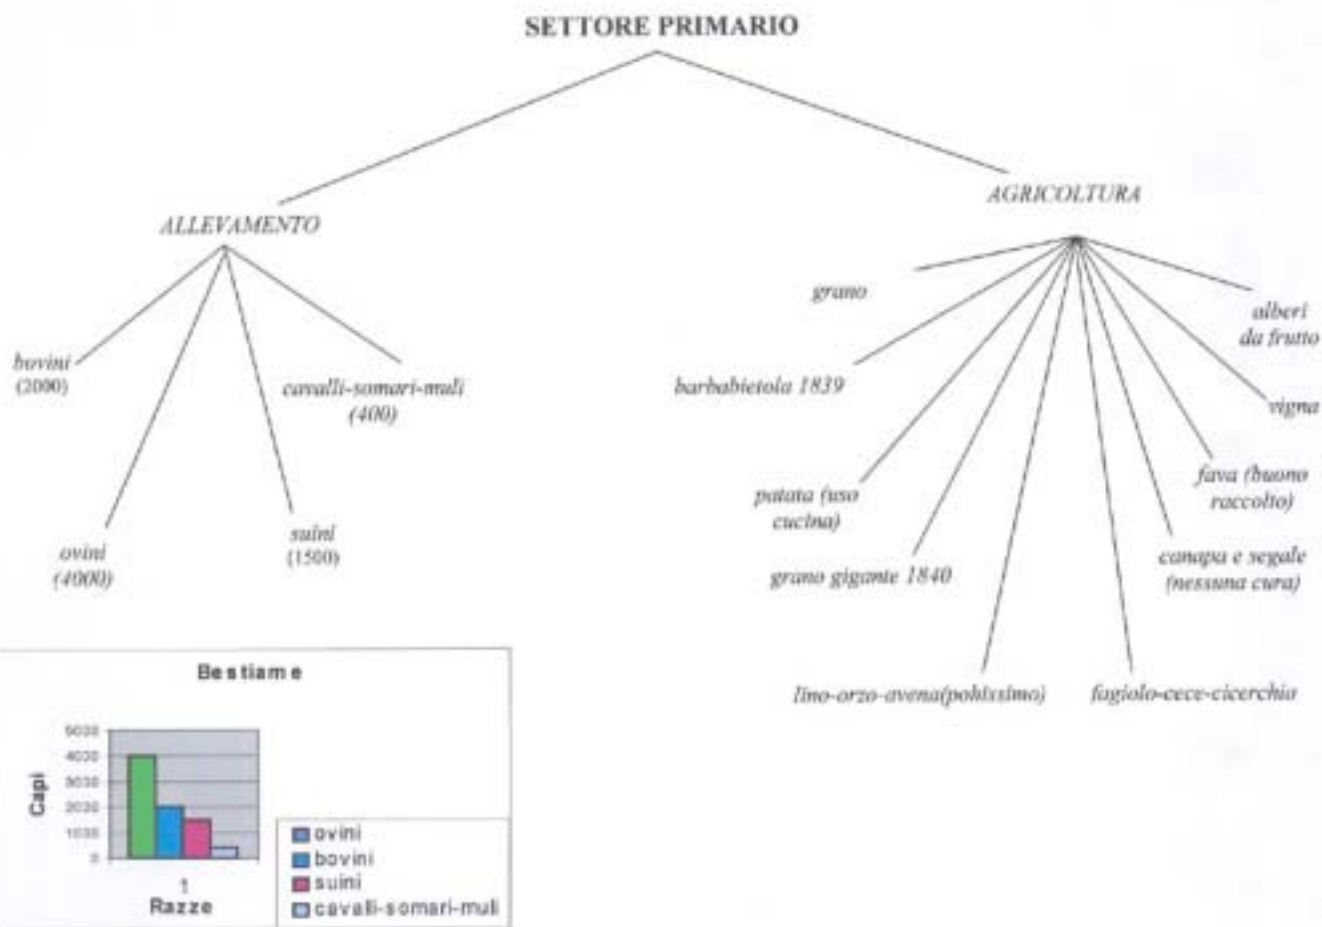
SETTORE PRIMARIO

ALLEVAMENTO

bovini (2000)

cavalli-somari-muli (400)

ovini (4000)

suini (1500)

AGRICOLTURA

grano

barbabietola 1839

patata (uso cucina)

grano gigante 1840

lino-orzo-avena(pochissimo)

fagiolo-cece-cicerchia

canapa e segale (nessuna cura)

fava (buono raccolto)

vigna

alberi da frutto

Bestiame

Capi

5000
4000
3000
2000
1000
0

1
Razze

ovini
bovini
suini
cavalli-somari-muli